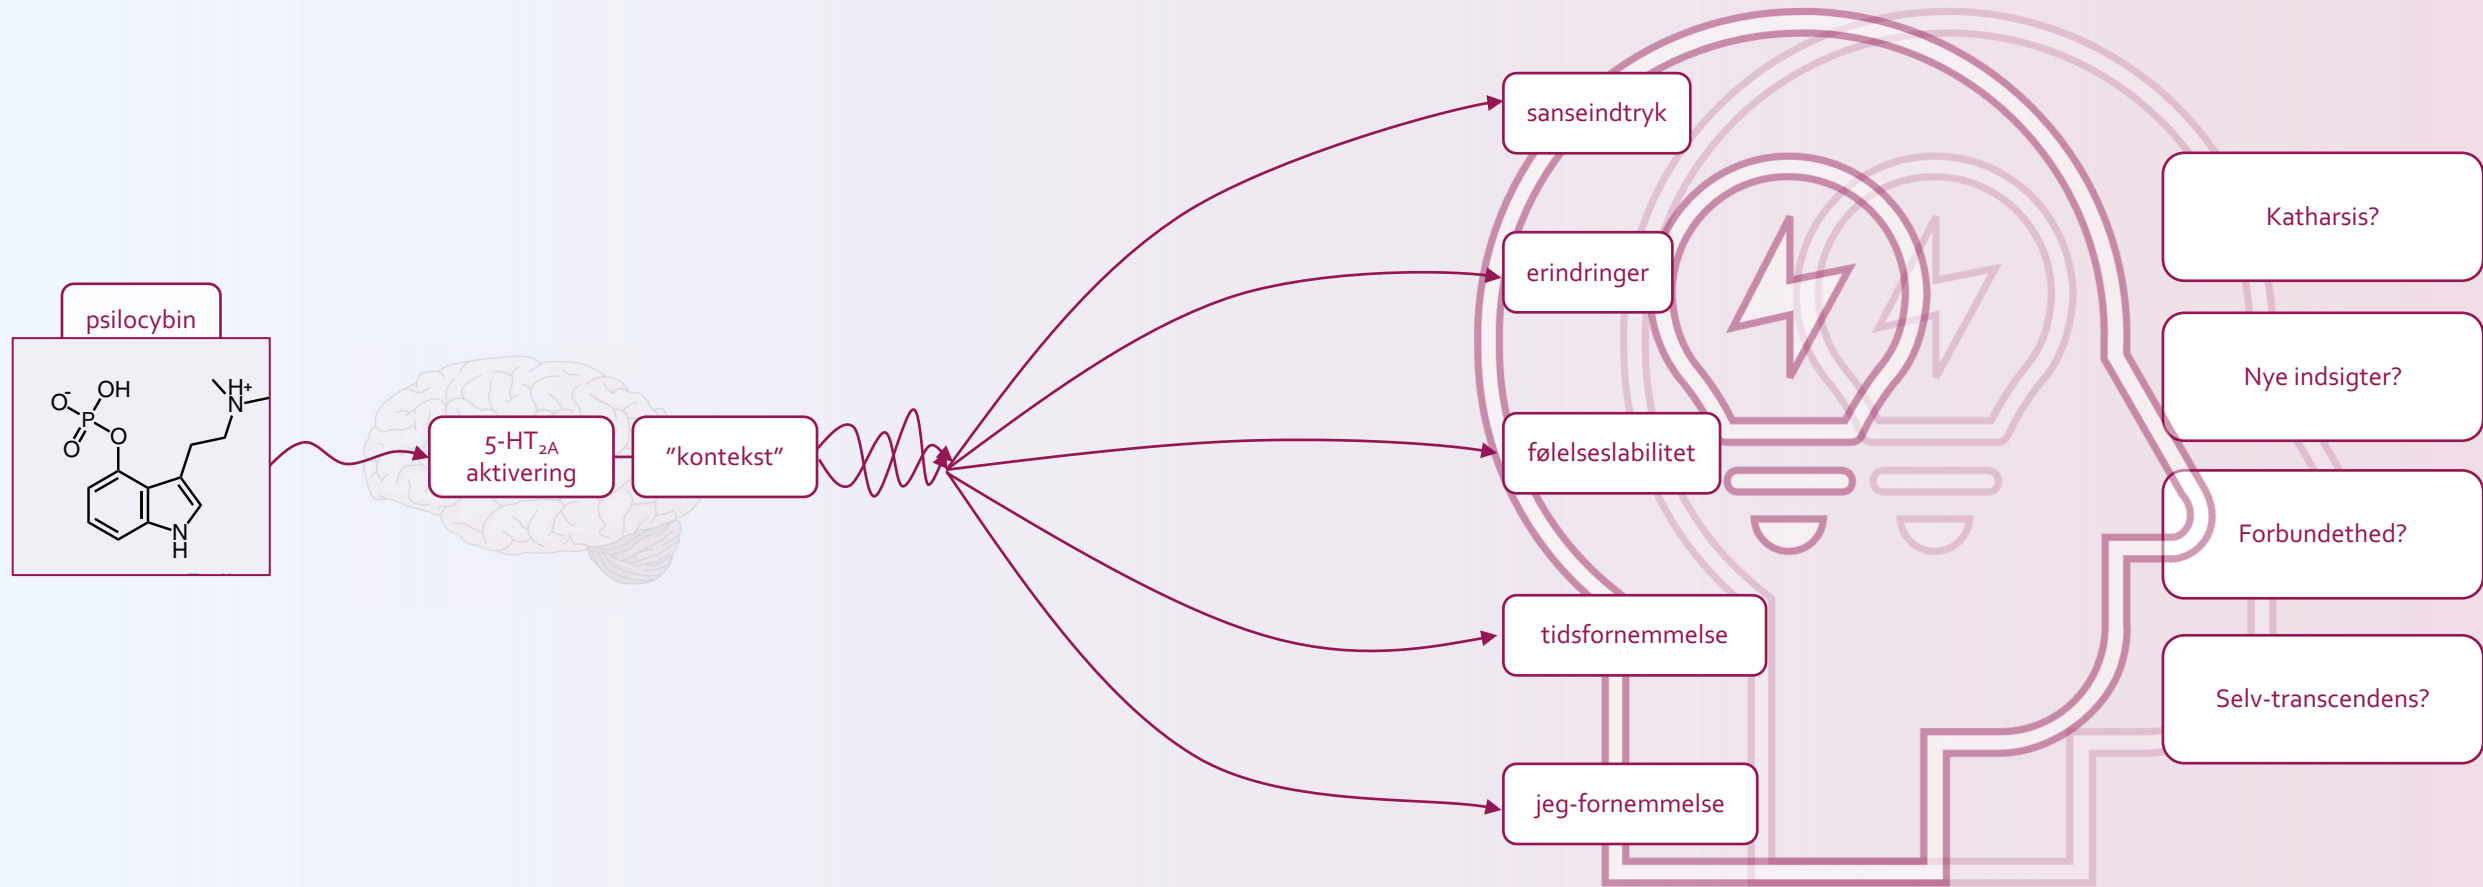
psilocybin

$O^-$ OH P O O $H^+$ N N H

5-$HT_{2A}$ aktivering

"kontekst"

sanseindtryk

erindringer

følelseslabilitet

tidsfornemmelse

jeg-fornemmelse

Katharsis?

Nye indsigter?

Forbundethed?

Selv-transcendens?